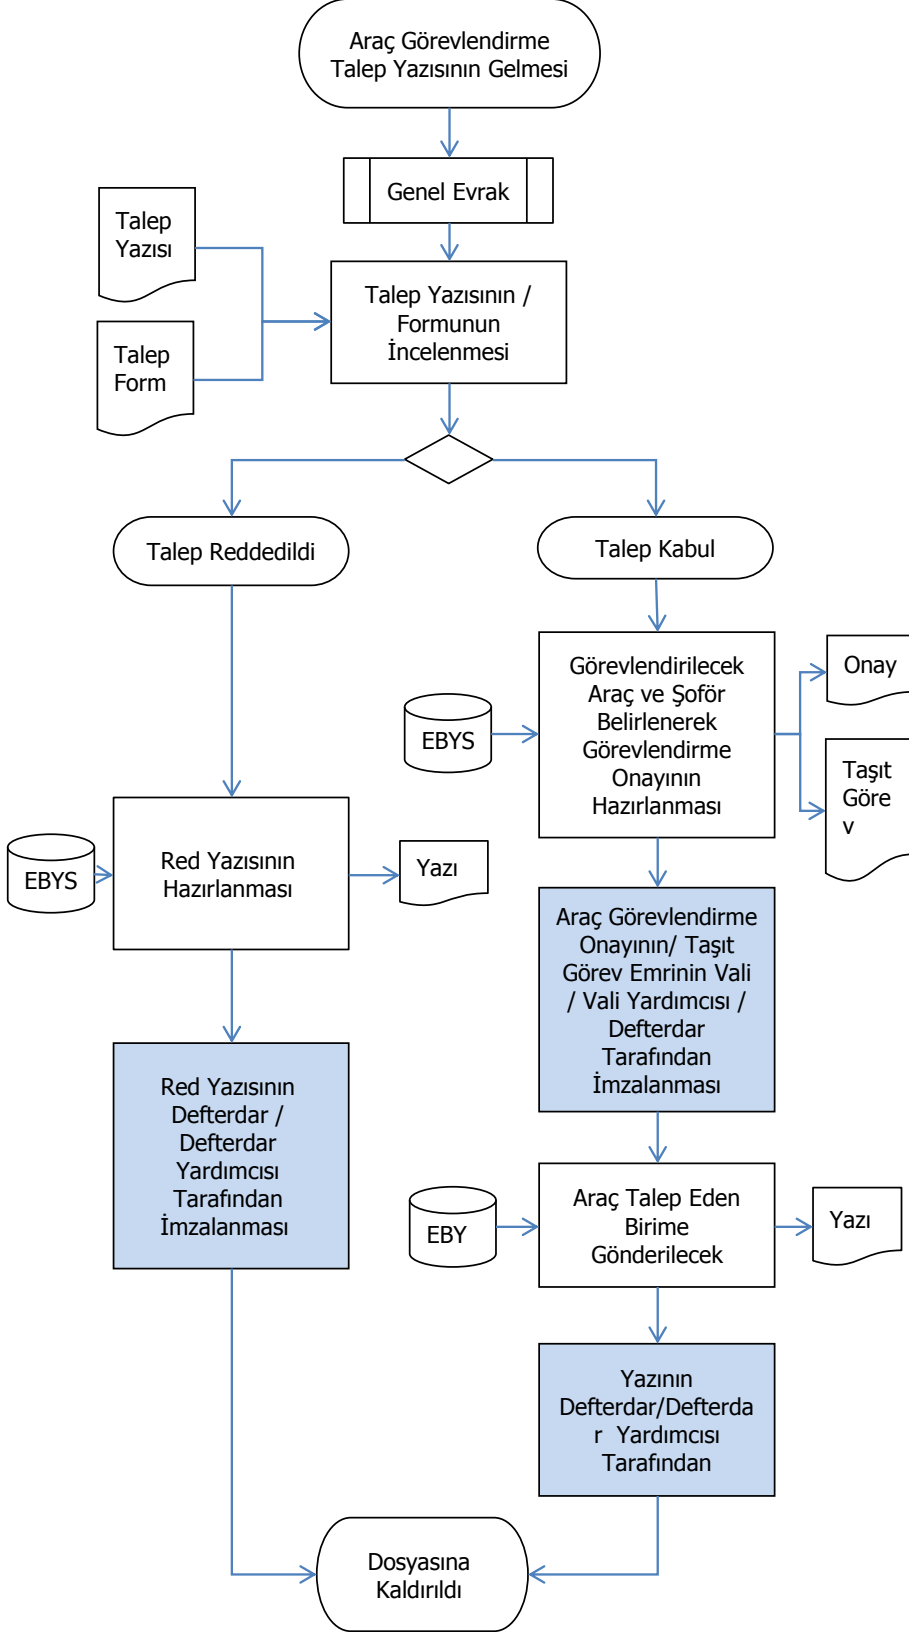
Araç Görevlendirme Talep Yazısının Gelmesi

Genel Evrak

Talep Yazısı

Talep Form

Talep Yazısının / Formunun İncelenmesi

Talep Reddedildi

Talep Kabul

Görevlendirilecek Araç ve Şoför Belirlenerek Görevlendirme Onayının Hazırlanması

EBYS

Onay

Taşıt Göre v

EBYS

Red Yazısının Hazırlanması

Yazı

Araç Görevlendirme Onayının/ Taşıt Görev Emrinin Vali / Vali Yardımcısı / Defterdar Tarafından İmzalanması

Red Yazısının Defterdar / Defterdar Yardımcısı Tarafından İmzalanması

EBY

Araç Talep Eden Birime Gönderilecek

Yazı

Yazının Defterdar/Defterda r Yardımcısı Tarafından

Dosyasına Kaldırıldı